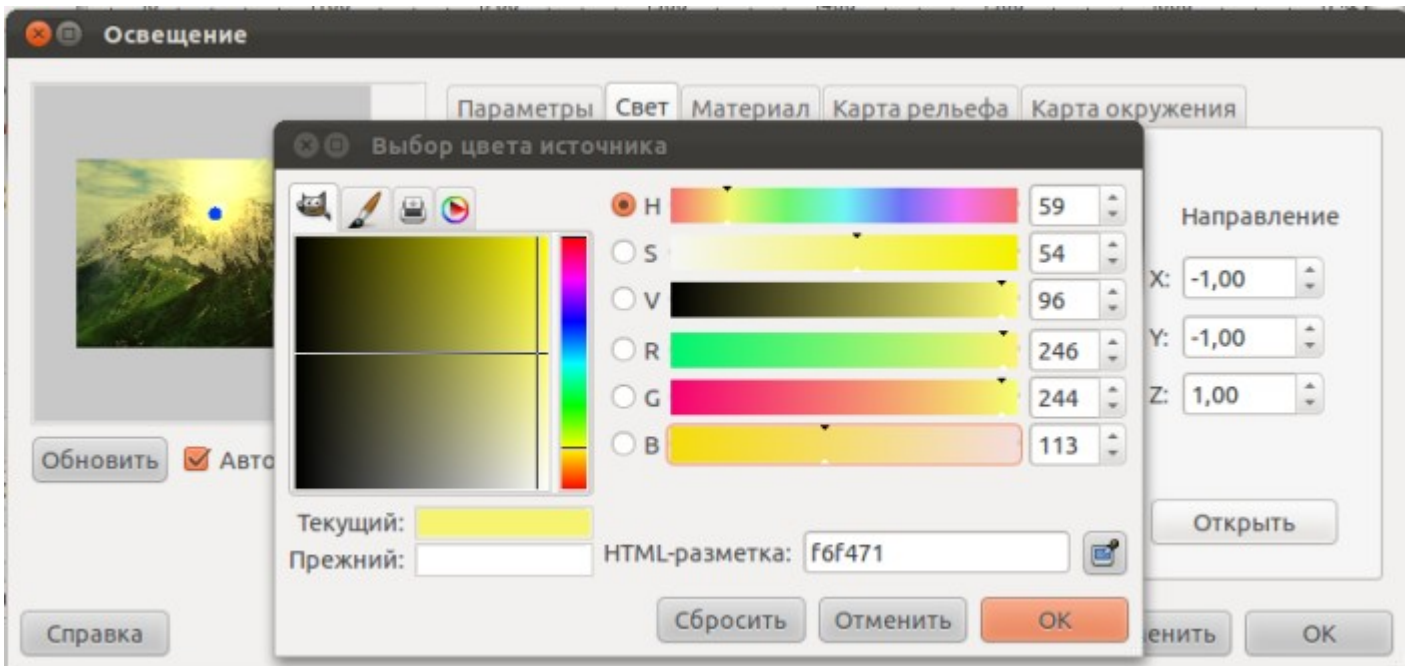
Освещение

Параметры Свет Материал Карта рельефа Карта окружения

Выбор цвета источника

H 59
S 54
V 96
R 246
G 244
B 113

Направление

X: -1,00
Y: -1,00
Z: 1,00

Обновить Авто

Текущий:
Прежний:

HTML-разметка: f6f471

Открыть

Справка

Сбросить Отменить OK

енить OK